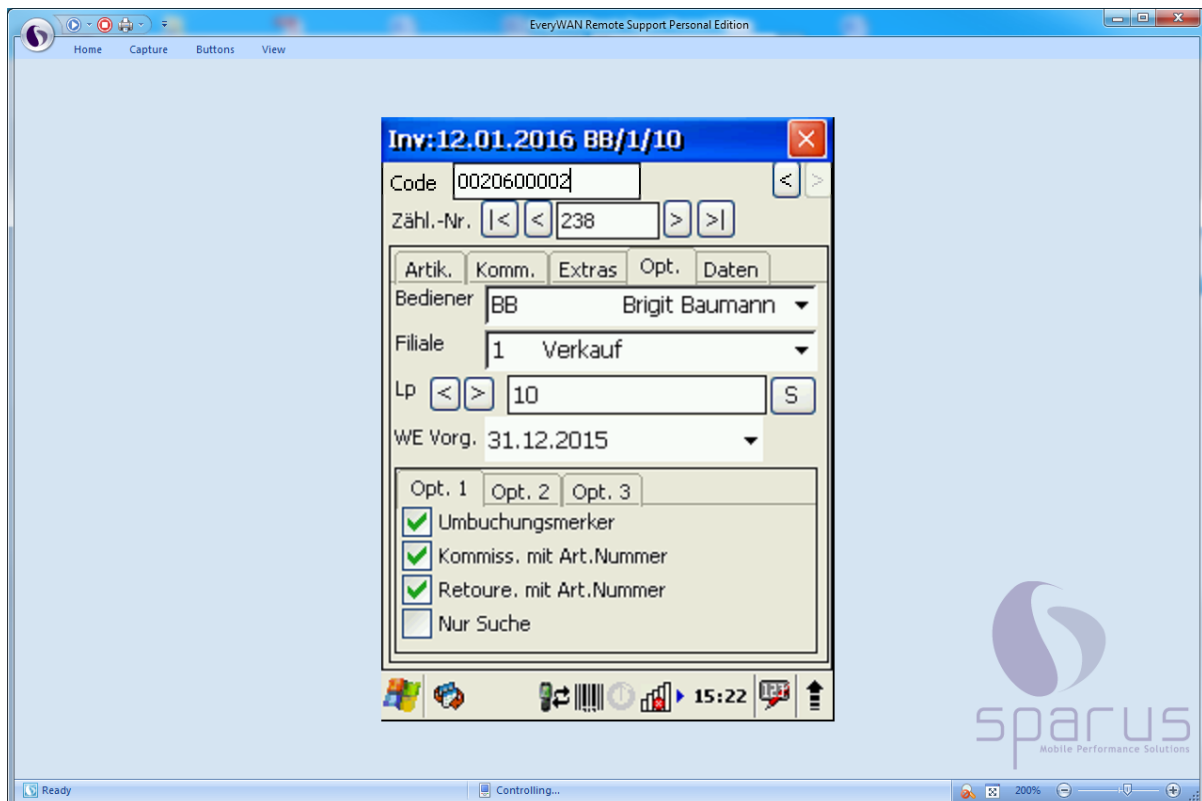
EveryWAN Remote Support Personal Edition

Home Capture Buttons View

Inv:12.01.2016 BB/1/10

Code 0020600002

Zähl.-Nr. |< < 238 > >|

Artik. Komm. Extras Opt. Daten

Bediener BB Brigit Baumann

Filiale 1 Verkauf

Lp < > 10 S

WE Vorg. 31.12.2015

Opt. 1 Opt. 2 Opt. 3

Umbuchungsmerker

Kommiss. mit Art.Nummer

Retoure. mit Art.Nummer

Nur Suche

15:22

sparus
Mobile Performance Solutions

Ready

Controlling...

200%